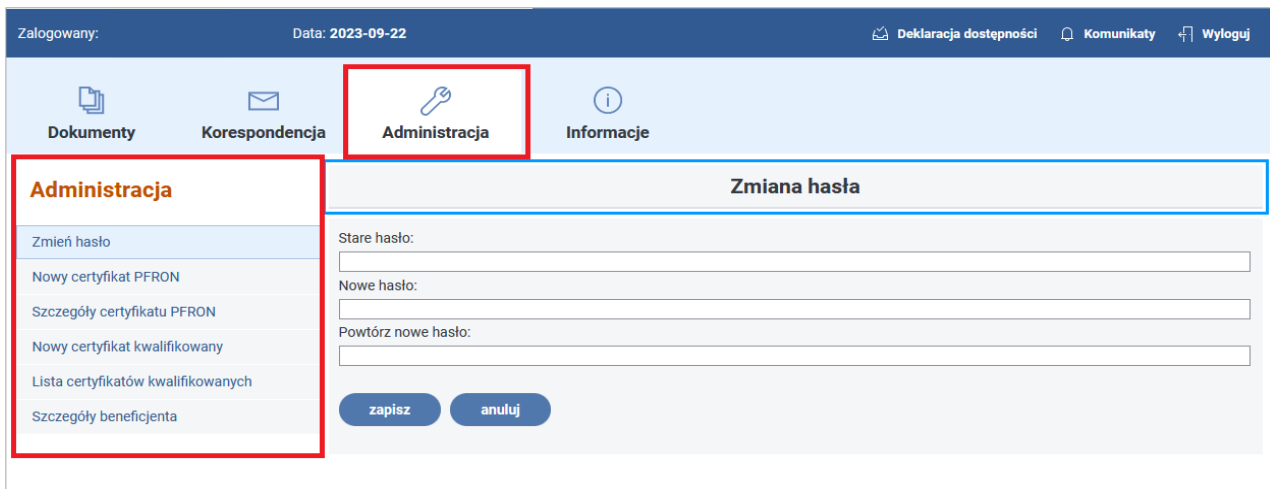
Zalogowany: Data: 2023-09-22 Deklaracja dostępności Komunikaty Wyloguj

Dokumenty Korespondencja Administracja Informacje

Administracja

Zmień hasło
Nowy certyfikat PFRON
Szczegóły certyfikatu PFRON
Nowy certyfikat kwalifikowany
Lista certyfikatów kwalifikowanych
Szczegóły beneficjenta

Zmiana hasła

Stare hasło:

Nowe hasło:

Powtórz nowe hasło:

zapisz anuluj